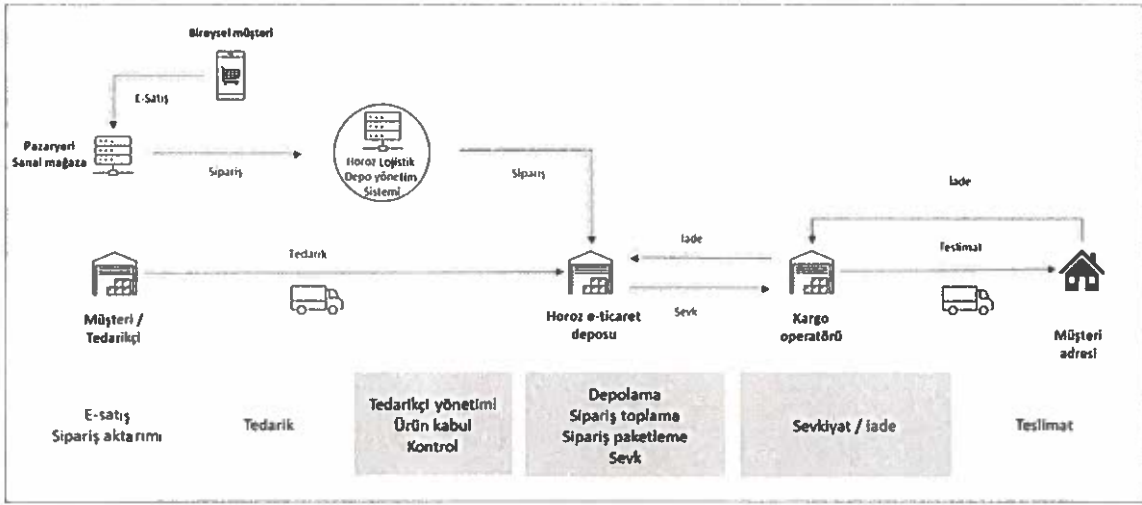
Bireysel müşteri

E-Satış

Pazaryeri
Sanal mağaza

Sipariş

Horoz Lojistik
Depo yönetim
Sistemi

Sipariş

İade

Tedarik

İade

Teslimat

Müşteri /
Tedarikçi

Horoz e-ticaret
deposu

Sevk

Kargo
operatörü

Müşteri
adresi

E-satış
Sipariş aktarımı

Tedarik

Tedarikçi yönetimi
Ürün kabul
Kontrol

Depolama
Sipariş toplama
Sipariş paketleme
Sevk

Sevkiyat / İade

Teslimat